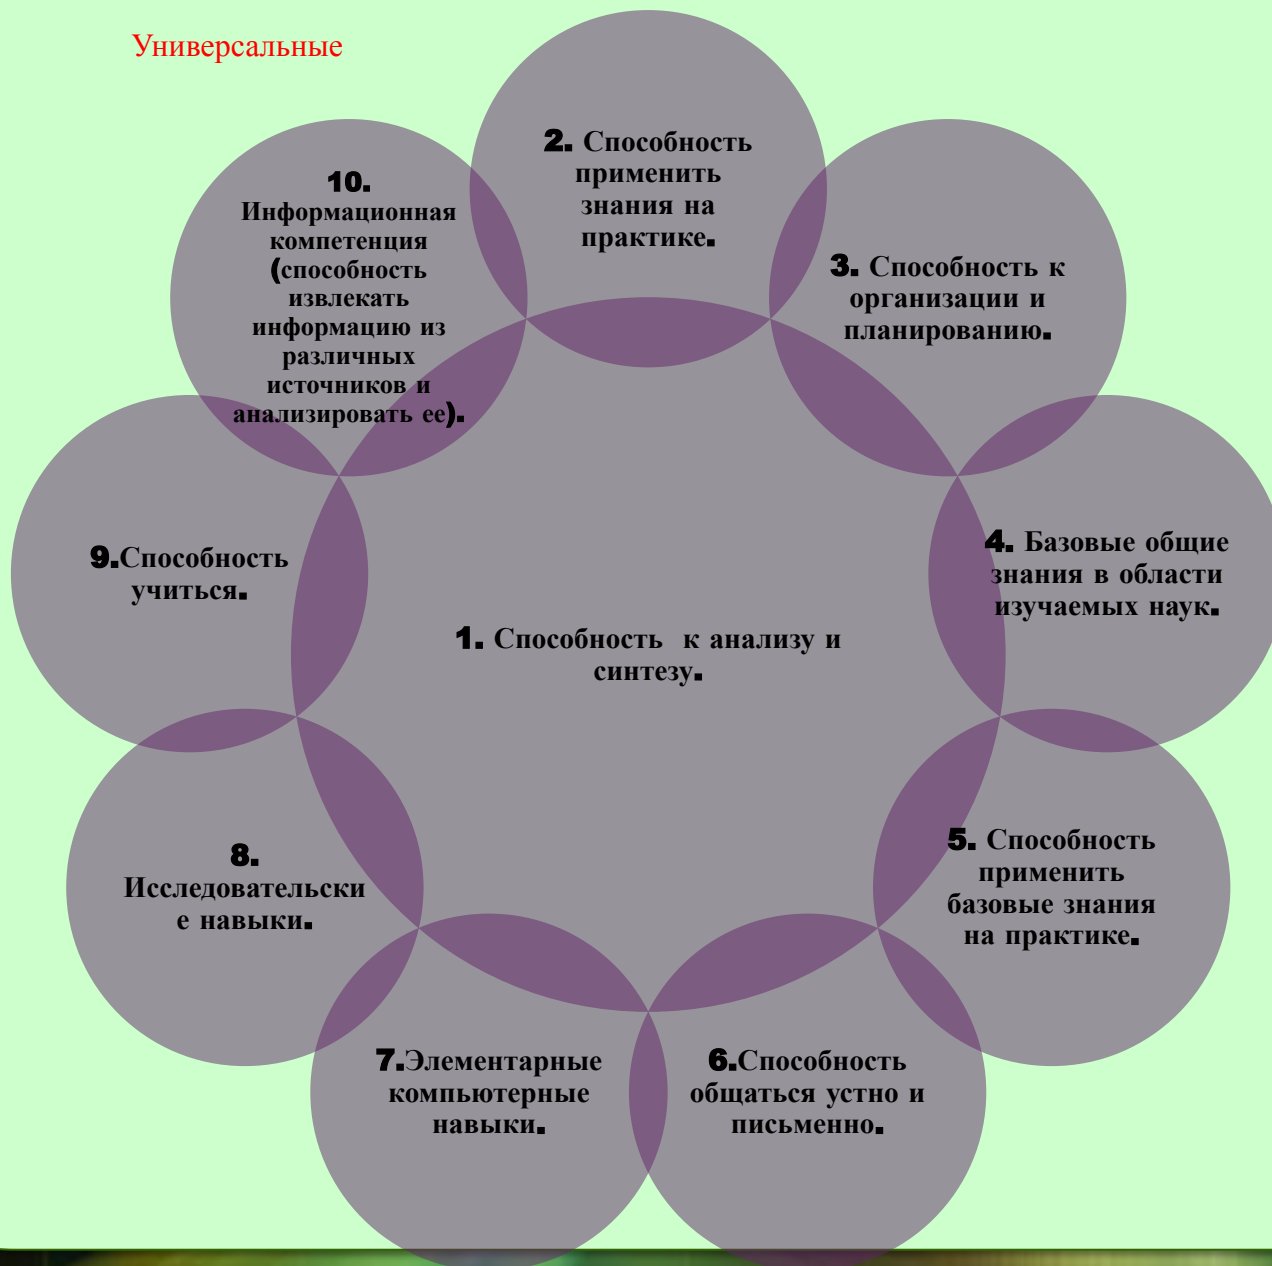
Универсальные

2. Способность применить знания на практике.

10. Информационная компетенция (способность извлекать информацию из различных источников и анализировать ее).

3. Способность к организации и планированию.

4. Базовые общие знания в области изучаемых наук.

9.Способность учиться.

1. Способность к анализу и синтезу.

8. Исследовательские навыки.

5. Способность применить базовые знания на практике.

7.Элементарные компьютерные навыки.

6.Способность общаться устно и письменно.